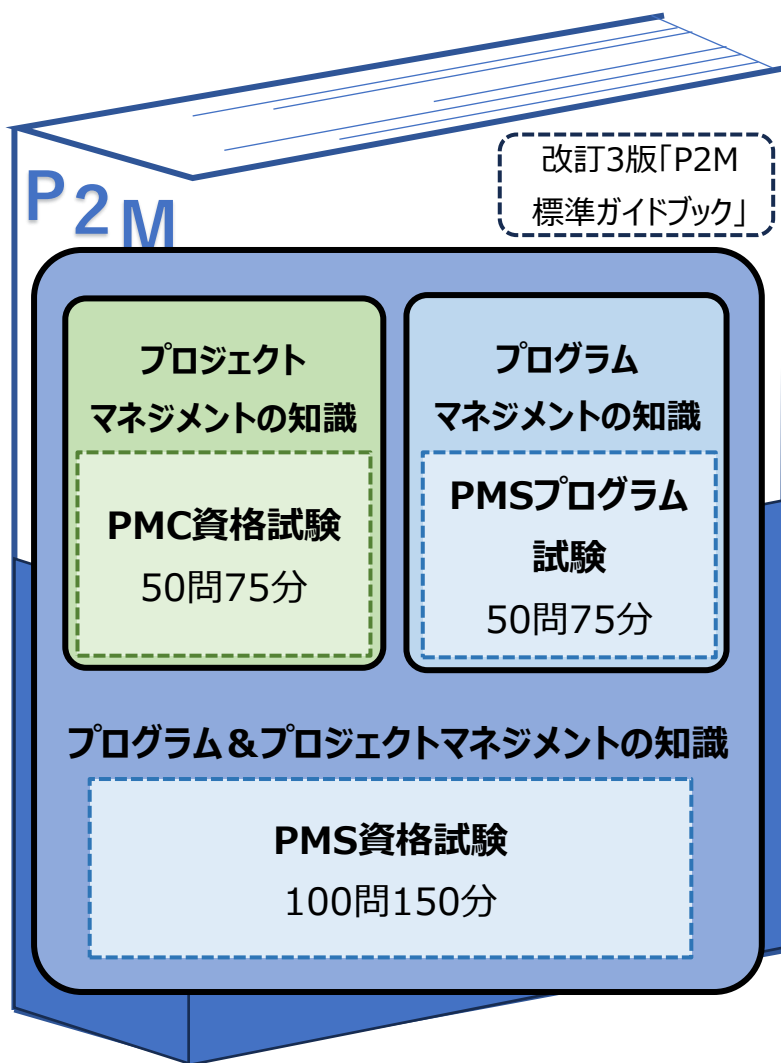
P2M

改訂3版「P2M 標準ガイドブック」

プロジェクトマネジメントの知識

PMC資格試験
50問75分

プログラムマネジメントの知識

PMSプログラム試験
50問75分

プログラム＆プロジェクトマネジメントの知識

PMS資格試験
100問150分